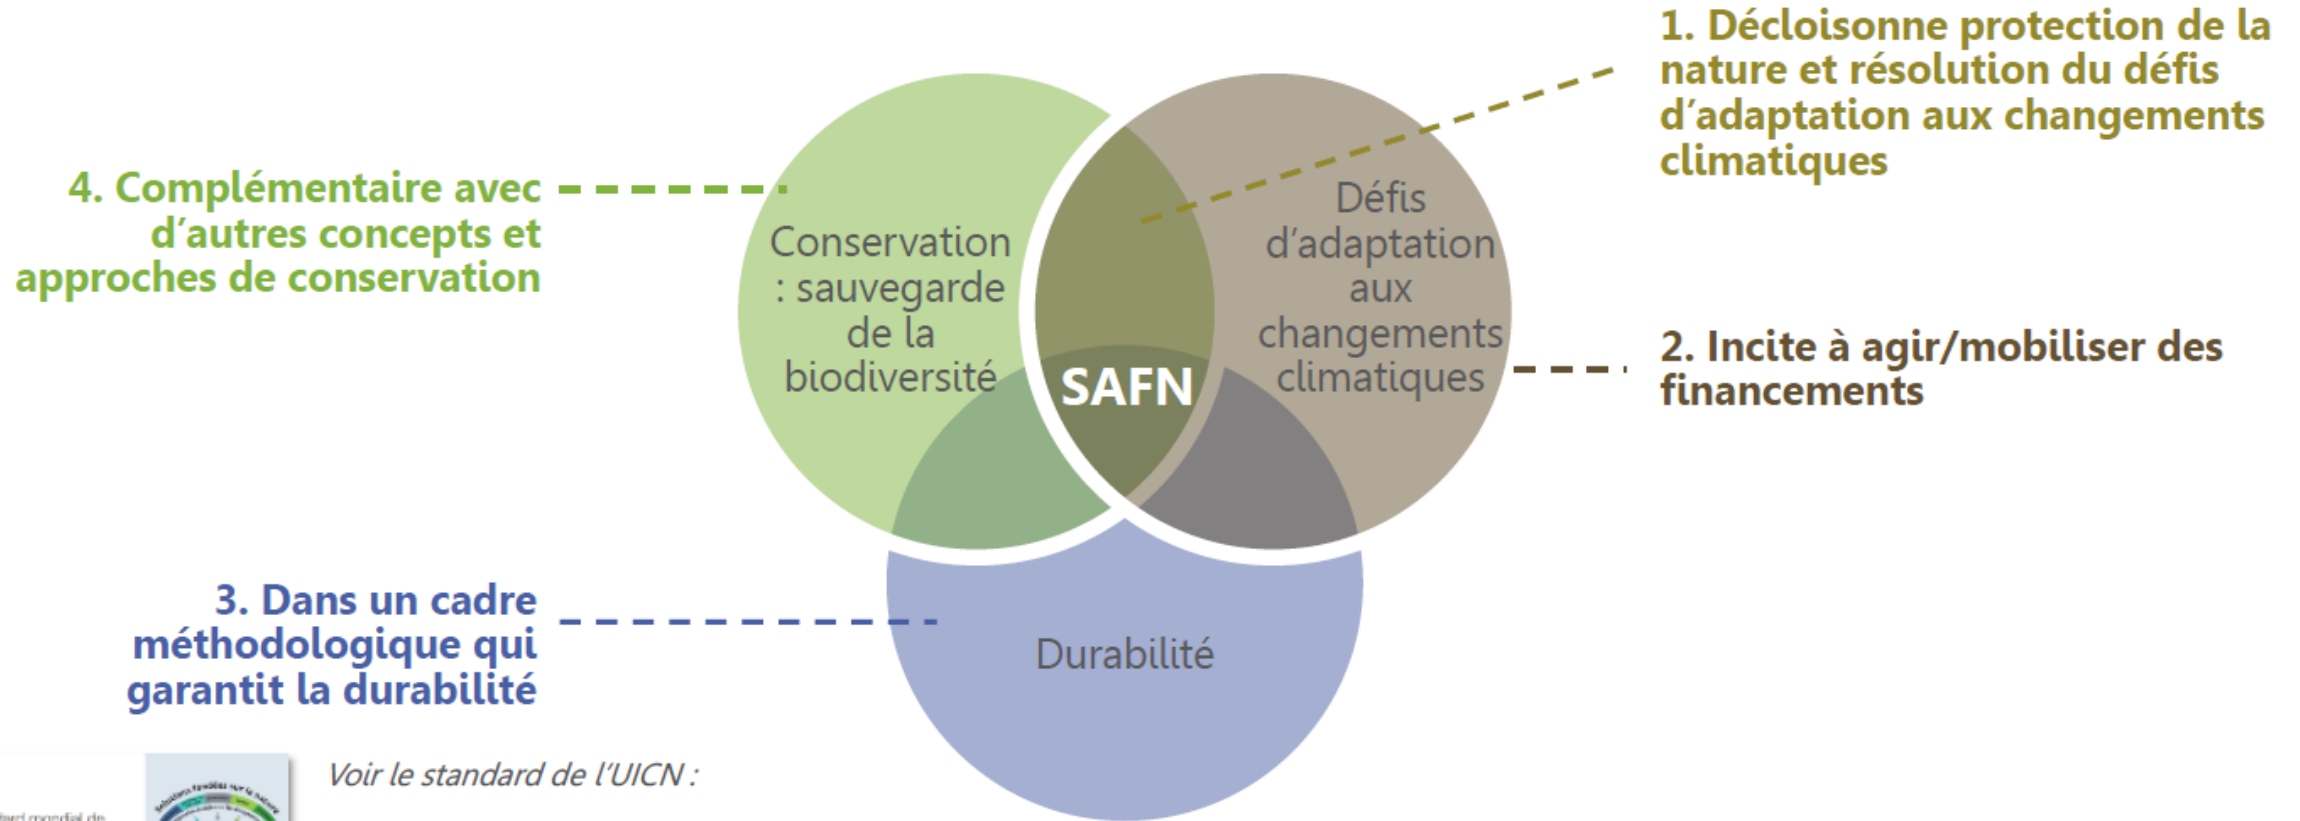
1. Décloisonne protection de la nature et résolution du défis d'adaptation aux changements climatiques

4. Complémentaire avec d'autres concepts et approches de conservation

Conservation : sauvegarde de la biodiversité

Défis d'adaptation aux changements climatiques

SAFN

2. Incite à agir/mobiliser des financements

3. Dans un cadre méthodologique qui garantit la durabilité

Durabilité

Voir le standard de l'UICN :

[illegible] mondial de

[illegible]